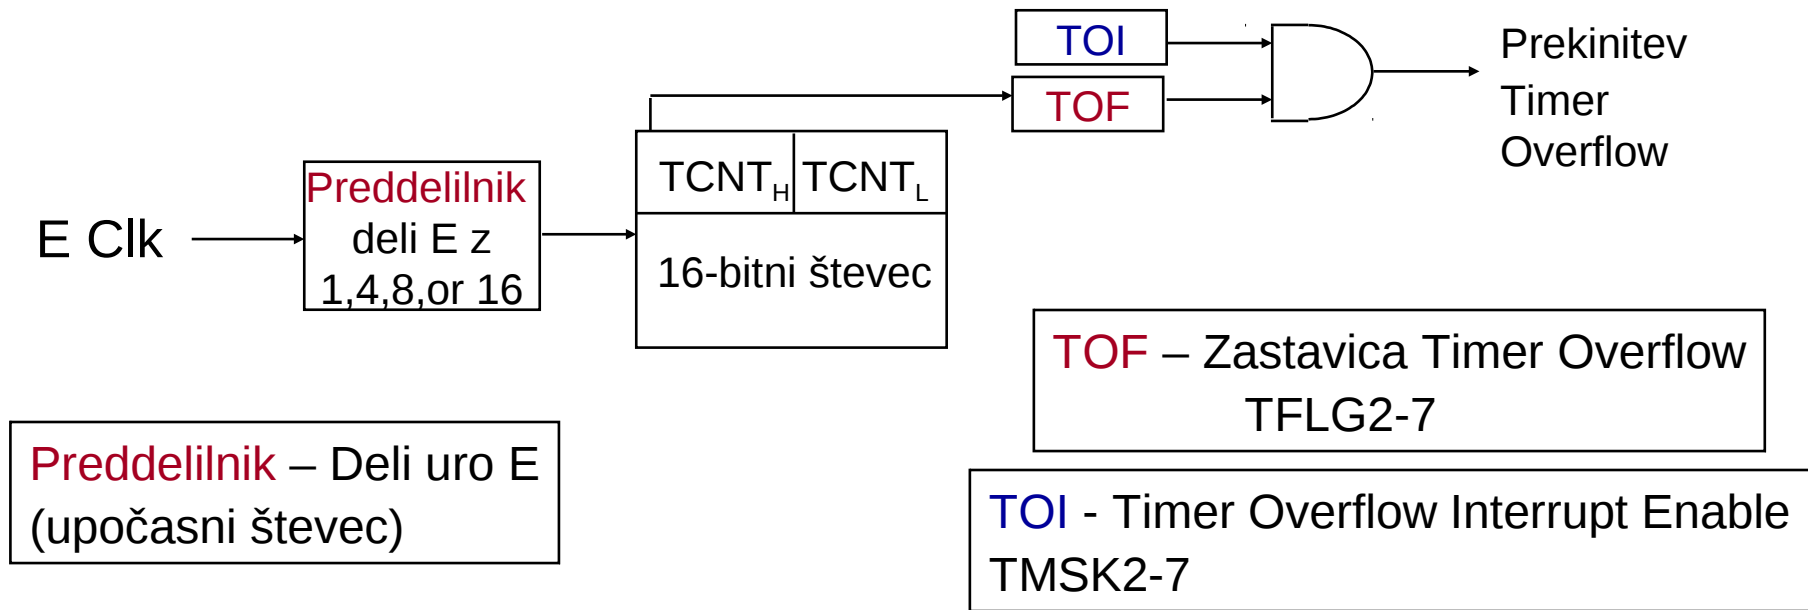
TOI

TOF

Prekinitev Timer Overflow

Preddelilnik deli E z 1,4,8,or 16

$TCNT_H$ $TCNT_L$

16-bitni števec

E Clk

TOF – Zastavica Timer Overflow TFLG2-7

Preddelilnik – Deli uro E (upočasni števec)

TOI - Timer Overflow Interrupt Enable TMSK2-7